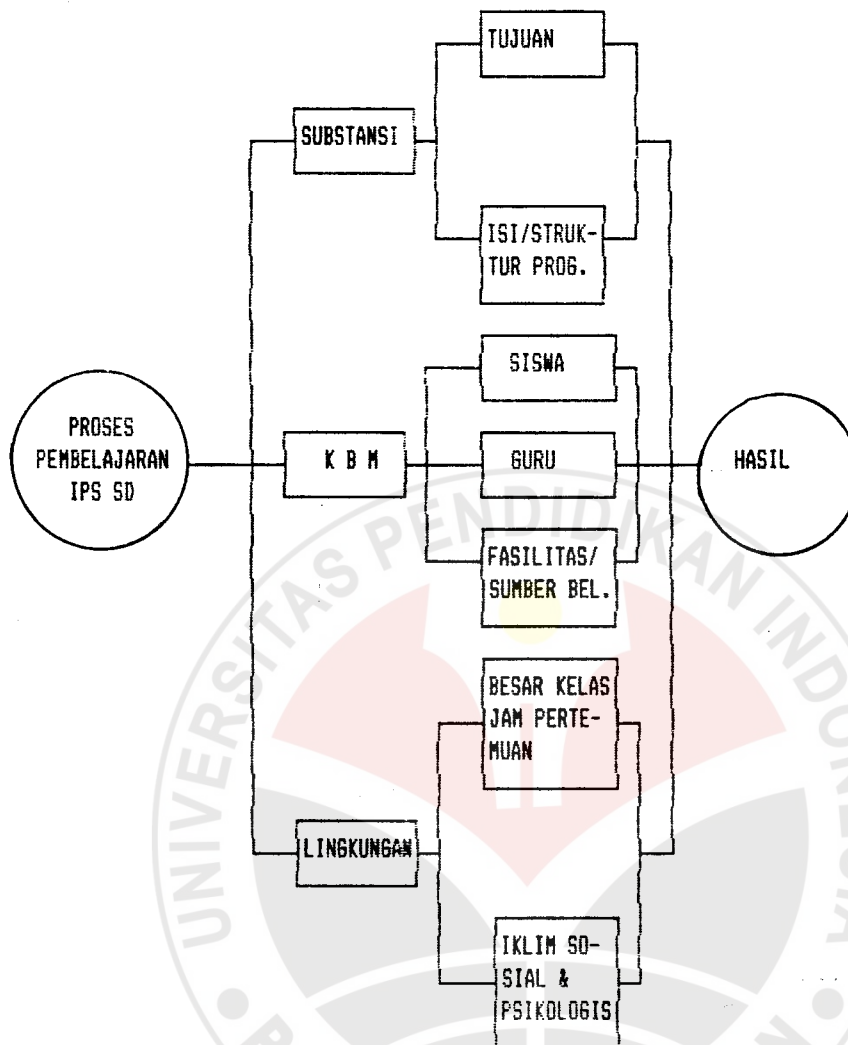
TUJUAN

SUBSTANSI

ISI/STRUKTUR PROG.

SISWA

PROSES PEMBELAJARAN IPS SD

K B M

GURU

HASIL

FASILITAS/ SUMBER BEL.

BESAR KELAS JAM PERTEMUAN

LINGKUNGAN

IKLIM SOSIAL & PSIKOLOGIS

UNIVERSITAS PENDIDIKAN INDONESIA